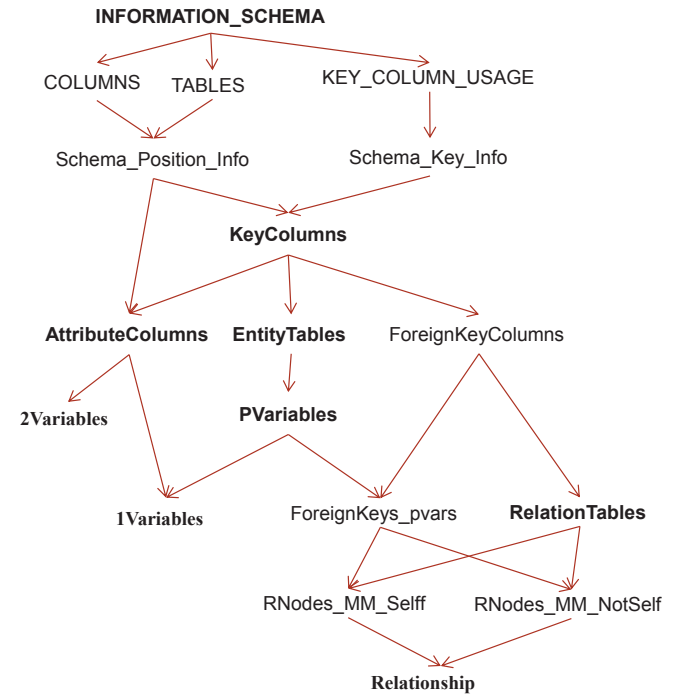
INFORMATION_SCHEMA

COLUMNS TABLES KEY_COLUMN_USAGE

Schema_Position_Info Schema_Key_Info

KeyColumns

AttributeColumns EntityTables ForeignKeyColumns

2Variables PVariables

1Variables ForeignKeys_pvars RelationTables

RNodes_MM_Selff RNodes_MM_NotSelf

Relationship